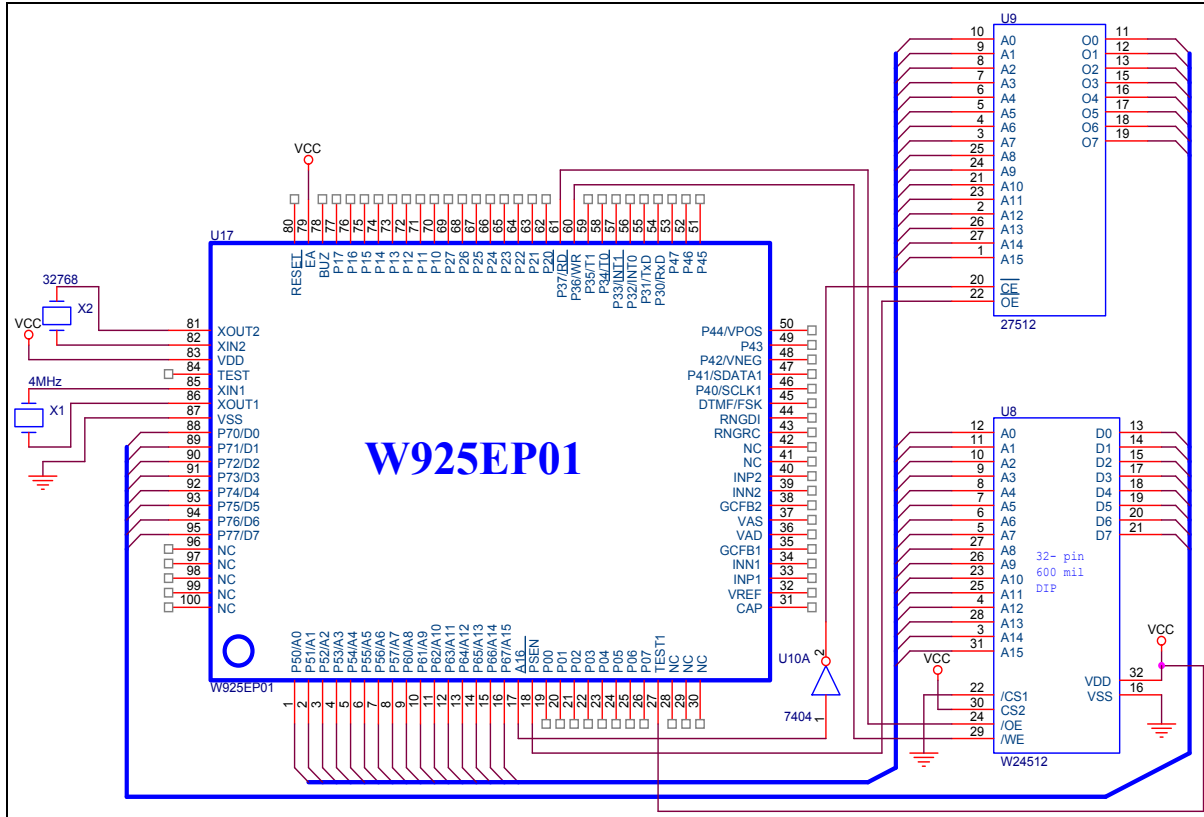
U9

| | | | |
|---|---|---|---|
| 10 | A0 | O0 | 11 |
| 9 | A1 | O1 | 12 |
| 8 | A2 | O2 | 13 |
| 7 | A3 | O3 | 15 |
| 6 | A4 | O4 | 16 |
| 5 | A5 | O5 | 17 |
| 4 | A6 | O6 | 18 |
| 3 | A7 | O7 | 19 |
| 25 | A8 | | |
| 24 | A9 | | |
| 21 | A10 | | |
| 23 | A11 | | |
| 2 | A12 | | |
| 26 | A13 | | |
| 27 | A14 | | |
| 1 | A15 | | |
| 20 | CE | | |
| 22 | OE | | |

27512

VCC

80 79 78 77 76 75 74 73 72 71 70 69 68 67 66 65 64 63 62 61 60 59 58 57 56 55 54 53 52 51

U17

RESET EA BUZ P17 P16 P15 P14 P13 P12 P11 P10 P27 P26 P25 P24 P23 P22 P21 P20 P37/RD P36/WR P35/T1 P34/T0 P33/INT1 P32/INT0 P31/TxD P30/RxD P47 P46 P45

32768
X2
VCC
4MHz
X1

| | | | |
|---|---|---|---|
| 81 | XOUT2 | P44/VPOS | 50 |
| 82 | XIN2 | P43 | 49 |
| 83 | VDD | P42/VNEG | 48 |
| 84 | TEST | P41/SDATA1 | 47 |
| 85 | XIN1 | P40/SCLK1 | 46 |
| 86 | XOUT1 | DTMF/FSK | 45 |
| 87 | VSS | RNGDI | 44 |
| 88 | P70/D0 | RNGRC | 43 |
| 89 | P71/D1 | NC | 42 |
| 90 | P72/D2 | NC | 41 |
| 91 | P73/D3 | NC | 40 |
| 92 | P74/D4 | INP2 | 39 |
| 93 | P75/D5 | INN2 | 38 |
| 94 | P76/D6 | GCFB2 | 37 |
| 95 | P77/D7 | VAS | 36 |
| 96 | NC | VAD | 35 |
| 97 | NC | GCFB1 | 34 |
| 98 | NC | INN1 | 33 |
| 99 | NC | INP1 | 32 |
| 100 | NC | VREF | 31 |
| | | CAP | 30 |

W925EP01

P50/A0 P51/A1 P52/A2 P53/A3 P54/A4 P55/A5 P56/A6 P57/A7 P60/A8 P61/A9 P62/A10 P63/A11 P64/A12 P65/A13 P66/A14 P67/A15 A16 PSEN P00 P01 P02 P03 P04 P05 P06 P07 TEST1 NC NC NC

W925EP01

1 2 3 4 5 6 7 8 9 10 11 12 13 14 15 16 17 18 19 20 21 22 23 24 25 26 27 28 29 30

U10A
2
7404
1

U8

| | | | |
|---|---|---|---|
| 12 | A0 | D0 | 13 |
| 11 | A1 | D1 | 14 |
| 10 | A2 | D2 | 15 |
| 9 | A3 | D3 | 17 |
| 8 | A4 | D4 | 18 |
| 7 | A5 | D5 | 19 |
| 6 | A6 | D6 | 20 |
| 5 | A7 | D7 | 21 |
| 27 | A8 | | |
| 26 | A9 | | |
| 23 | A10 | | |
| 25 | A11 | | |
| 4 | A12 | | |
| 28 | A13 | | |
| 3 | A14 | | |
| 31 | A15 | | |
| 22 | /CS1 | VDD | 32 |
| 30 | CS2 | VSS | 16 |
| 24 | /OE | | |
| 29 | /WE | | |

32- pin
600 mil
DIP

VCC
VCC

W24512